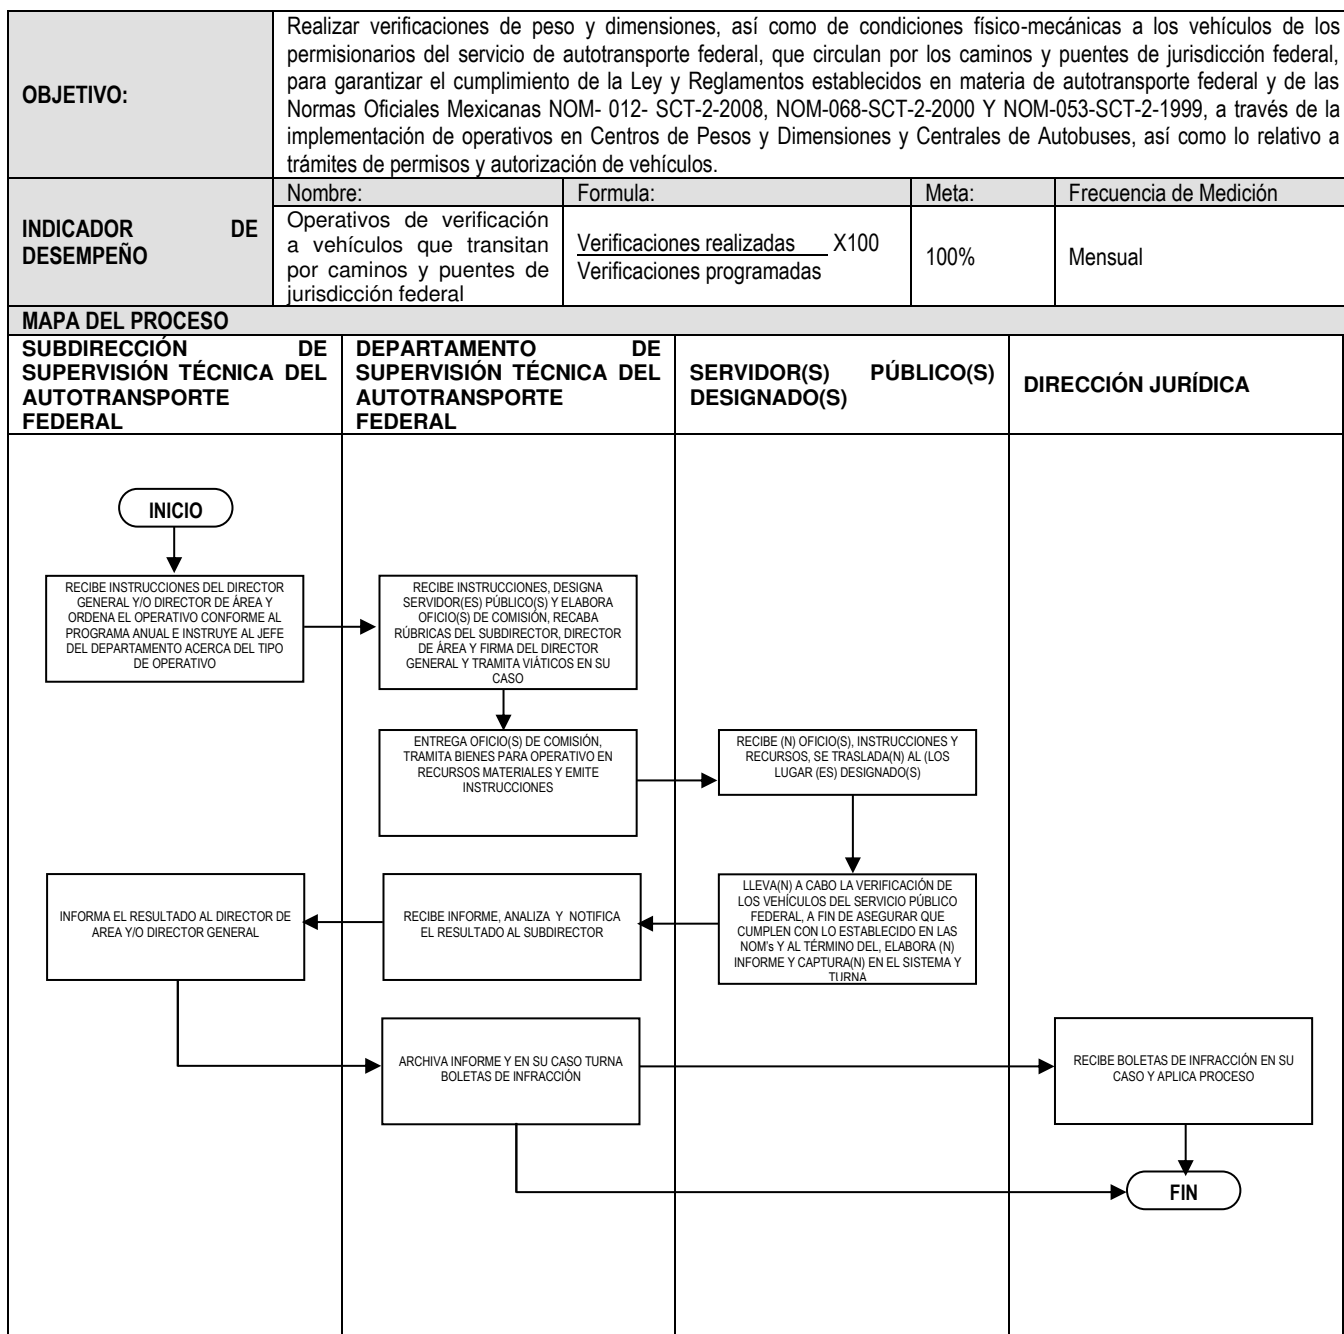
| OBJETIVO: | Realizar verificaciones de peso y dimensiones, así como de condiciones físico-mecánicas a los vehículos de los permisionarios del servicio de autotransporte federal, que circulan por los caminos y puentes de jurisdicción federal, para garantizar el cumplimiento de la Ley y Reglamentos establecidos en materia de autotransporte federal y de las Normas Oficiales Mexicanas NOM- 012- SCT-2-2008, NOM-068-SCT-2-2000 Y NOM-053-SCT-2-1999, a través de la implementación de operativos en Centros de Pesos y Dimensiones y Centrales de Autobuses, así como lo relativo a trámites de permisos y autorización de vehículos. | | | |
|---|---|---|---|---|
| INDICADOR DE DESEMPEÑO | Nombre: Operativos de verificación a vehículos que transitan por caminos y puentes de jurisdicción federal | Formula: $\frac{\text{Verificaciones realizadas}}{\text{Verificaciones programadas}} X100$ | Meta: 100% | Frecuencia de Medición Mensual |

MAPA DEL PROCESO

| SUBDIRECCIÓN DE SUPERVISIÓN TÉCNICA DEL AUTOTRANSPORTE FEDERAL | DEPARTAMENTO DE SUPERVISIÓN TÉCNICA DEL AUTOTRANSPORTE FEDERAL | SERVIDOR(S) PÚBLICO(S) DESIGNADO(S) | DIRECCIÓN JURÍDICA |
|---|---|---|---|

INICIO

RECIBE INSTRUCCIONES DEL DIRECTOR GENERAL Y/O DIRECTOR DE ÁREA Y ORDENA EL OPERATIVO CONFORME AL PROGRAMA ANUAL E INSTRUYE AL JEFE DEL DEPARTAMENTO ACERCA DEL TIPO DE OPERATIVO

RECIBE INSTRUCCIONES, DESIGNA SERVIDOR(ES) PÚBLICO(S) Y ELABORA OFICIO(S) DE COMISIÓN, RECABA RÚBRICAS DEL SUBDIRECTOR, DIRECTOR DE ÁREA Y FIRMA DEL DIRECTOR GENERAL Y TRAMITA VIÁTICOS EN SU CASO

ENTREGA OFICIO(S) DE COMISIÓN, TRAMITA BIENES PARA OPERATIVO EN RECURSOS MATERIALES Y EMITE INSTRUCCIONES

RECIBE (N) OFICIO(S), INSTRUCCIONES Y RECURSOS, SE TRASLADA(N) AL (LOS LUGAR (ES) DESIGNADO(S)

LLEVA(N) A CABO LA VERIFICACIÓN DE LOS VEHÍCULOS DEL SERVICIO PÚBLICO FEDERAL, A FIN DE ASEGURAR QUE CUMPLEN CON LO ESTABLECIDO EN LAS NOM's Y AL TÉRMINO DEL, ELABORA (N) INFORME Y CAPTURA(N) EN EL SISTEMA Y TURNA

RECIBE INFORME, ANALIZA Y NOTIFICA EL RESULTADO AL SUBDIRECTOR

INFORMA EL RESULTADO AL DIRECTOR DE AREA Y/O DIRECTOR GENERAL

ARCHIVA INFORME Y EN SU CASO TURNA BOLETAS DE INFRACCIÓN

RECIBE BOLETAS DE INFRACCIÓN EN SU CASO Y APLICA PROCESO

FIN